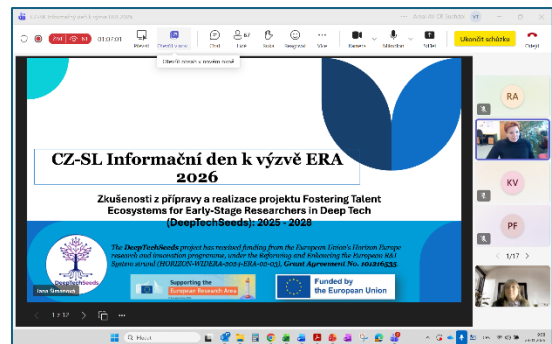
CZ-SL Informační den k výzvě ERA 2026

Zkušenosti z přípravy a realizace projektu Fostering Talent Ecosystems for Early-Stage Researchers in Deep Tech (DeepTechSeeds): 2025 - 2028

The DeepTechSeeds project has received funding from the European Union's Horizon Europe research and innovation programme, under the Reforming and Enhancing the European R&I System strand (HORIZON-WIDERA-2024-ERA-02-03), Grant Agreement No. 101216535

DeepTechSeeds

Supporting the European Research Area

Funded by the European Union

Iana Simonová

Chat

Lidé

Sdílet

Ukončit schůzku

Odejít

Zvednout ruku

Reagovat

Více

Kamera

Mikrofon

01:07:01

RA

KV

PF

1/17

1 z 17

Hledat